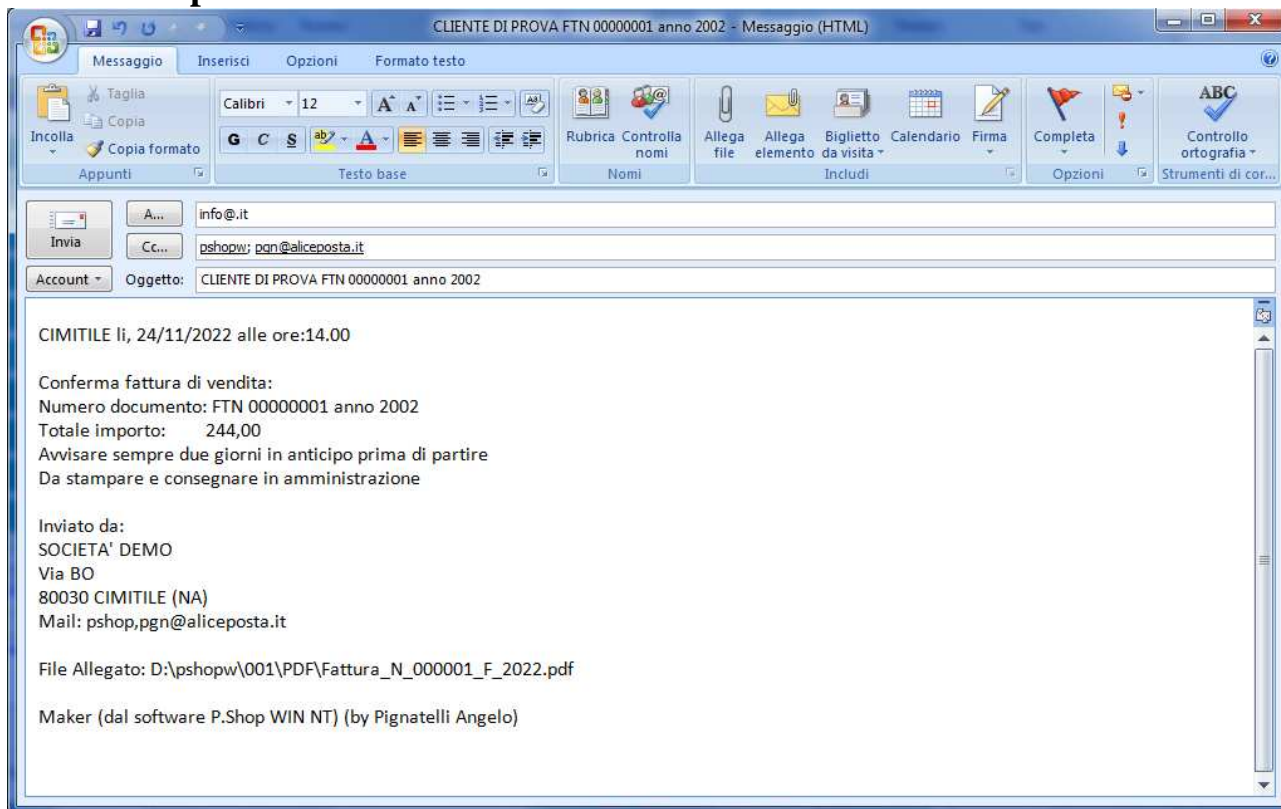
CLIENTE DI PROVA FTN 00000001 anno 2002 - Messaggio (HTML)

Messaggio Inserisci Opzioni Formato testo

Taglia
Copia
Incolla
Copia formato
Appunti

Calibri 12
G C S
Testo base

Rubrica Controlla nomi
Nomi

Allega file Allega elemento Biglietto da visita Calendario Firma
Includi

Completa
Opzioni

ABC
Controllo ortografia
Strumenti di cor...

Invia
A... info@.it
Cc... pshopw; pgn@aliceposta.it
Account Oggetto: CLIENTE DI PROVA FTN 00000001 anno 2002

CIMITILE li, 24/11/2022 alle ore:14.00

Conferma fattura di vendita:
Numero documento: FTN 00000001 anno 2002
Totale importo: 244,00
Avvisare sempre due giorni in anticipo prima di partire
Da stampare e consegnare in amministrazione

Inviato da:
SOCIETA' DEMO
Via BO
80030 CIMITILE (NA)
Mail: pshop,pgn@aliceposta.it

File Allegato: D:\pshopw\001\PDF\Fattura_N_000001_F_2022.pdf

Maker (dal software P.Shop WIN NT) (by Pignatelli Angelo)